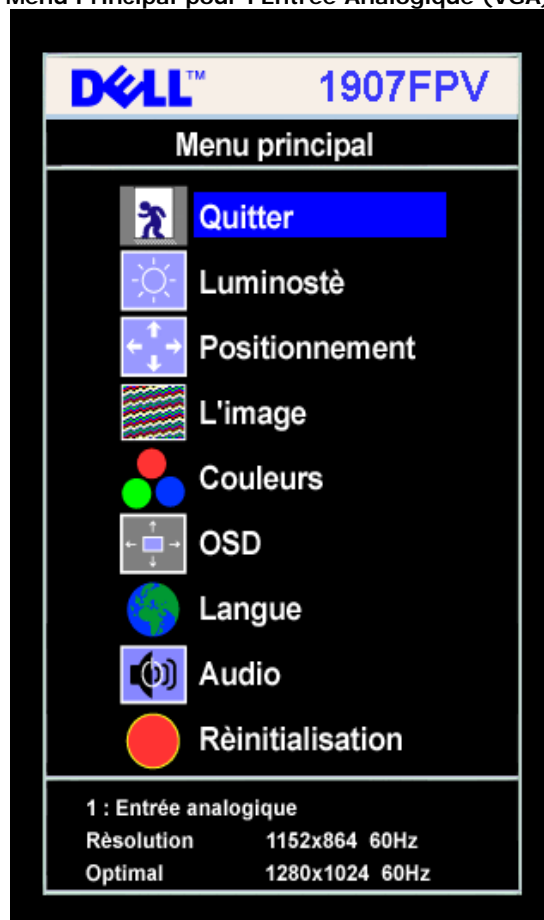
Menu Principal pour l'Entrée Analogique (VGA)

DELL™ 1907FPV

Menu principal

Quitter

Luminostè

Positionnement

L'image

Couleurs

OSD

Langue

Audio

Rèinitialisation

1 : Entrée analogique

| Rèsolution | 1152x864 60Hz |
|---|---|
| Optimal | 1280x1024 60Hz |